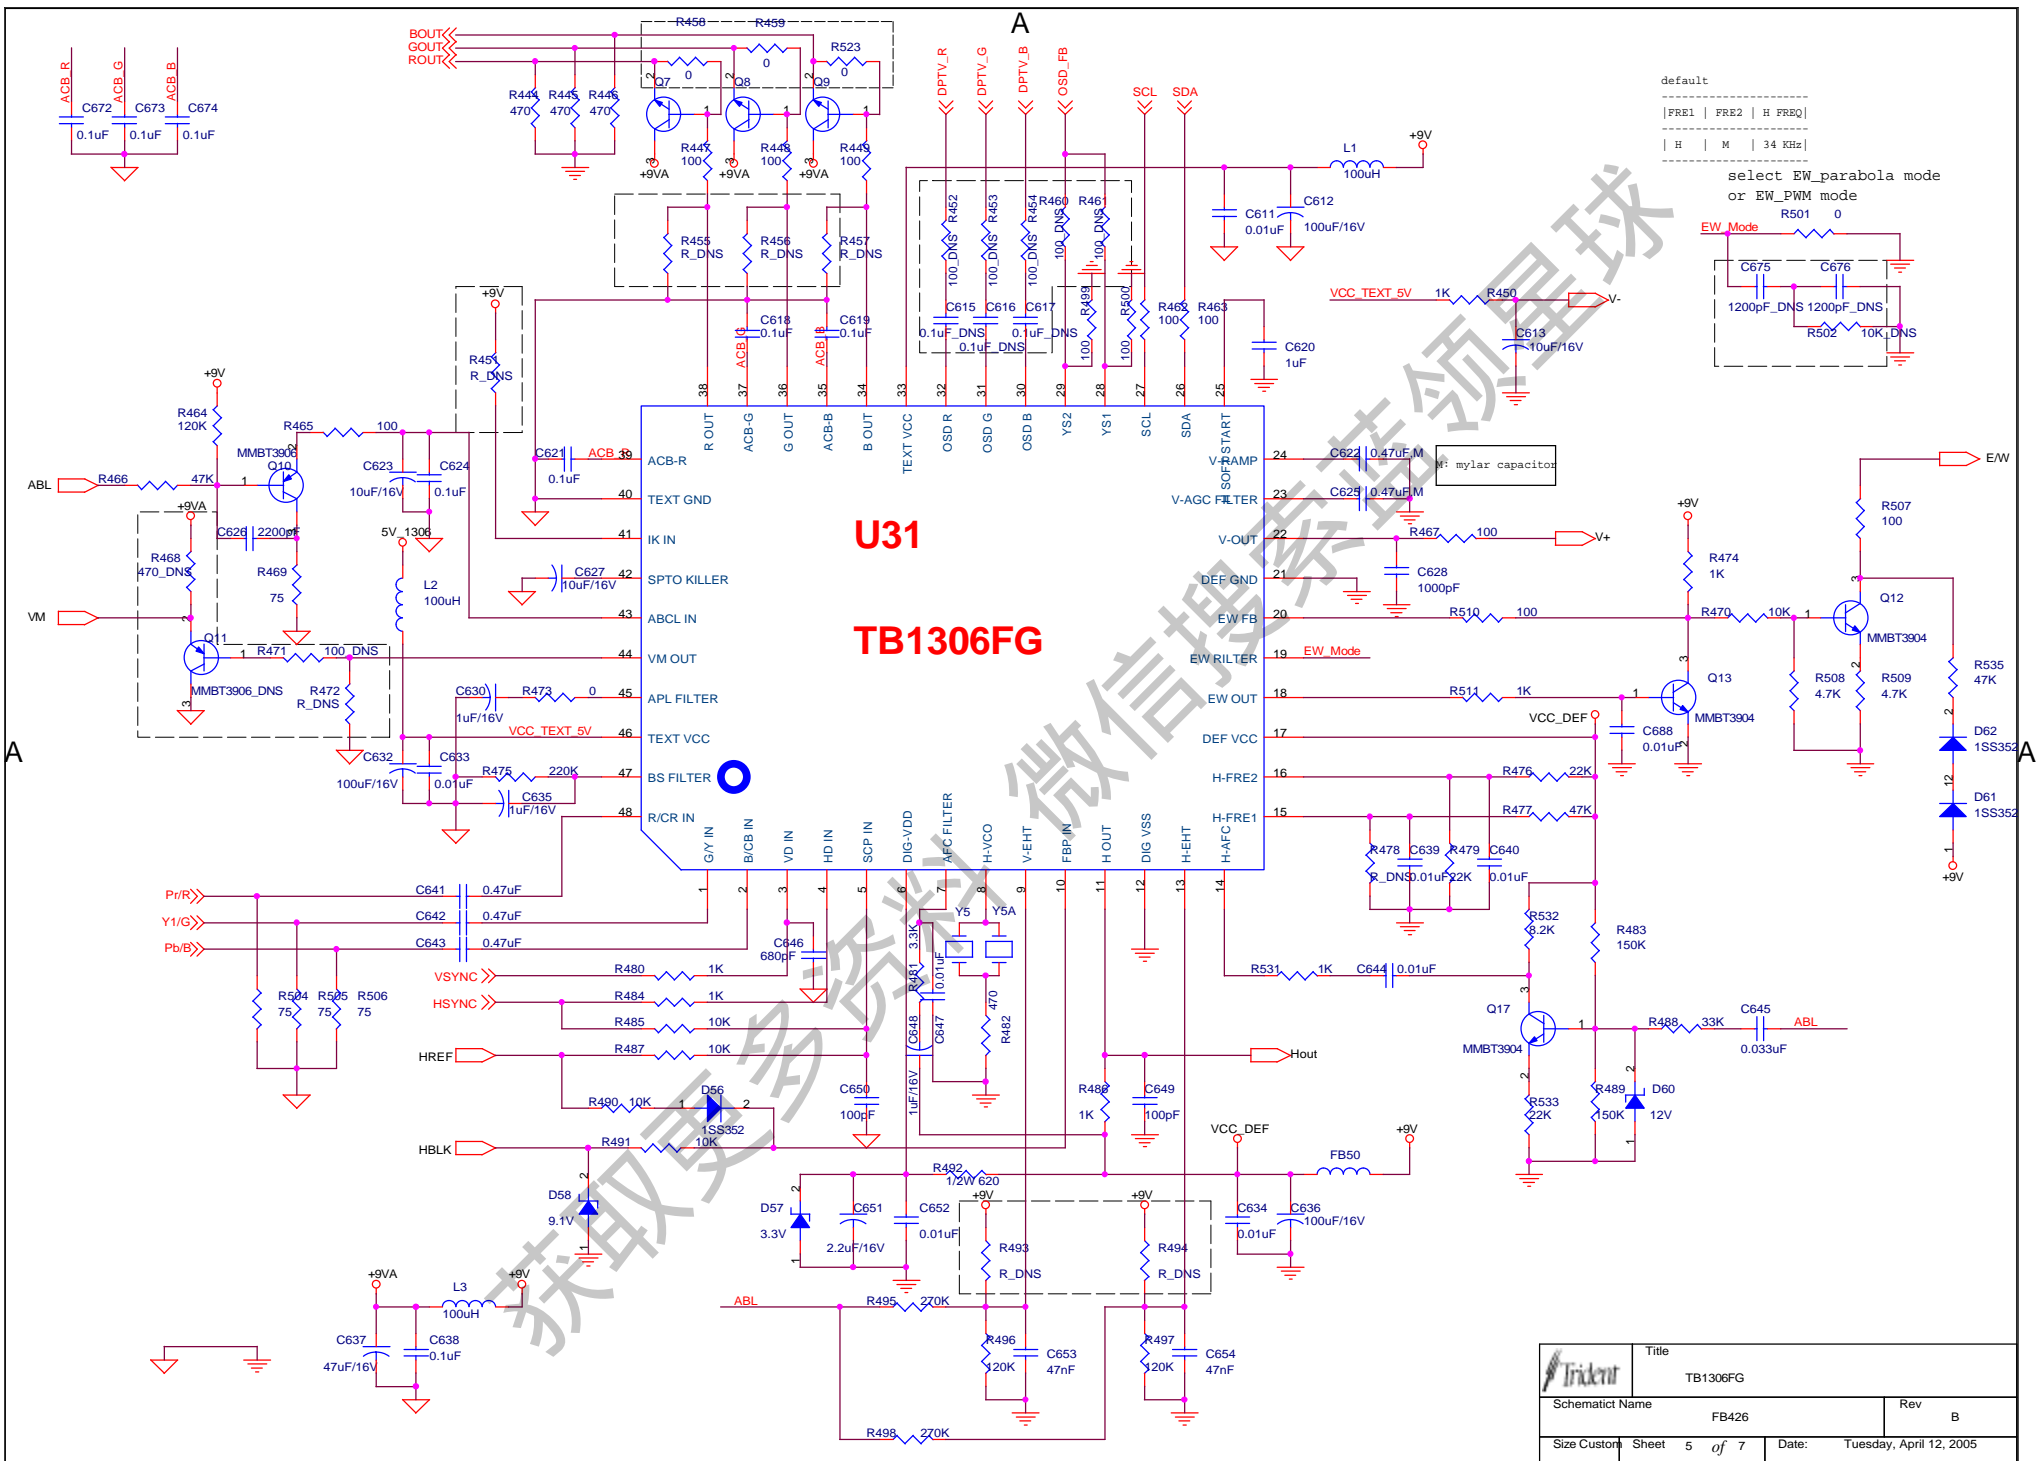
A

A

A

U31

TB1306FG

ACB_R C672 0.1uF
ACB_G C673 0.1uF
ACB_B C674 0.1uF

BOUT
GOUT
ROUT

R458 R459 R523
0 0 0
Q7 Q8 Q9
R444 470 R445 470 R446 470
R447 100 R448 100 R449 100
+9VA +9VA +9VA
R455 R_DNS R456 R_DNS R457 R_DNS
C618 0.1uF C619 0.1uF
ACB_G ACB_B

DPTV_R DPTV_G DPTV_B OSD_FB SCL SDA

R452 100_DNS R453 100_DNS R454 100_DNS R460 100_DNS R461 100_DNS
R499 100 R500 100
C615 C616 C617
0.1uF_DNS 0.1uF_DNS 0.1uF_DNS
R462 100 R463 100
C620 1uF

L1 100uH +9V
C611 0.01uF C612 100uF/16V

default
|FRE1 | FRE2 | H FREQ|
| H | M | 34 KHz|

select EW_parabola mode
or EW_PWM mode
R501 0
EW_Mode
C675 C676
1200pF_DNS 1200pF_DNS
R502 10K_DNS

VCC_TEXT_5V 1K R450 V-
C613 10uF/16V

+9V
R451 R_DNS

+9V
R464 120K
R465 100
ABL R466 47K
MMBT3906 Q10
C623 10uF/16V C624 0.1uF
+9VA
C626 2200pF
R468 470_DNS
R469 75
5V_1306
L2 100uH
VM
Q11
R471 100_DNS
MMBT3906_DNS
R472 R_DNS
C632 100uF/16V C633 0.01uF
C621 ACB_R 0.1uF
C627 10uF/16V
C630 R473 0 1uF/16V
VCC_TEXT_5V
R475 220K
C635 1uF/16V

38 R OUT
37 ACB-G
36 G OUT
35 ACB-B
34 B OUT
33 TEXT VCC
32 OSD R
31 OSD G
30 OSD B
29 YS2
28 YS1
27 SCL
26 SDA
25 SOFT START

39 ACB-R
40 TEXT GND
41 IK IN
42 SPTO KILLER
43 ABCL IN
44 VM OUT
45 APL FILTER
46 TEXT VCC
47 BS FILTER
48 R/CR IN

24 V-RAMP
23 V-AGC FILTER
22 V-OUT
21 DEF GND
20 EW FB
19 EW RILTER
18 EW OUT
17 DEF VCC
16 H-FRE2
15 H-FRE1

1 G/Y IN
2 B/CB IN
3 VD IN
4 HD IN
5 SCP IN
6 DIG-VDD
7 AFC FILTER
8 H-VCO
9 V-EHT
10 FBP IN
11 H OUT
12 DIG VSS
13 H-EHT
14 H-AFC

C622 0.47uF,M
M: mylar capacitor
C625 0.47uF,M
R467 100 V+
C628 1000pF
R510 100
EW_Mode
R511 1K
VCC_DEF
C688 0.01uF

E/W
R507 100
+9V
R474 1K
Q12
R470 10K
MMBT3904
Q13
MMBT3904
R508 4.7K R509 4.7K
R535 47K
D62 1SS352
D61 1SS352
+9V

R476 22K
R477 47K
R478 R_DNS C639 0.01uF R479 22K C640 0.01uF
R532 8.2K
R483 150K
R531 1K C644 0.01uF
Q17
MMBT3904
R488 33K
C645 ABL 0.033uF
R533 22K
R489 150K
D60 12V

Pr/R C641 0.47uF
Y1/G C642 0.47uF
Pb/B C643 0.47uF
R504 75 R505 75 R506 75
VSYNC R480 1K
HSYNC R484 1K
R485 10K
HREF R487 10K
R490 10K D56 1SS352
HBLK R491 10K
D58 9.1V
C646 680pF
Y5 Y5A
3.3K R481 0.01uF
470 R482
C648 C647 1uF/16V
C650 100pF
R486 1K C649 100pF
Hout
VCC_DEF +9V
FB50
R492 1/2W 620
D57 3.3V
C651 2.2uF/16V
C652 0.01uF
+9V +9V
R493 R_DNS R494 R_DNS
C634 0.01uF C636 100uF/16V
ABL R495 270K
R496 120K C653 47nF
R497 120K C654 47nF
R498 270K

+9VA +9V
L3 100uH
C637 47uF/16V C638 0.1uF

Trident
Title
TB1306FG
Schematic Name
FB426
Rev
B
Size Custom Sheet 5 of 7 Date: Tuesday, April 12, 2005

获取更多资料 微信搜索蓝领星球